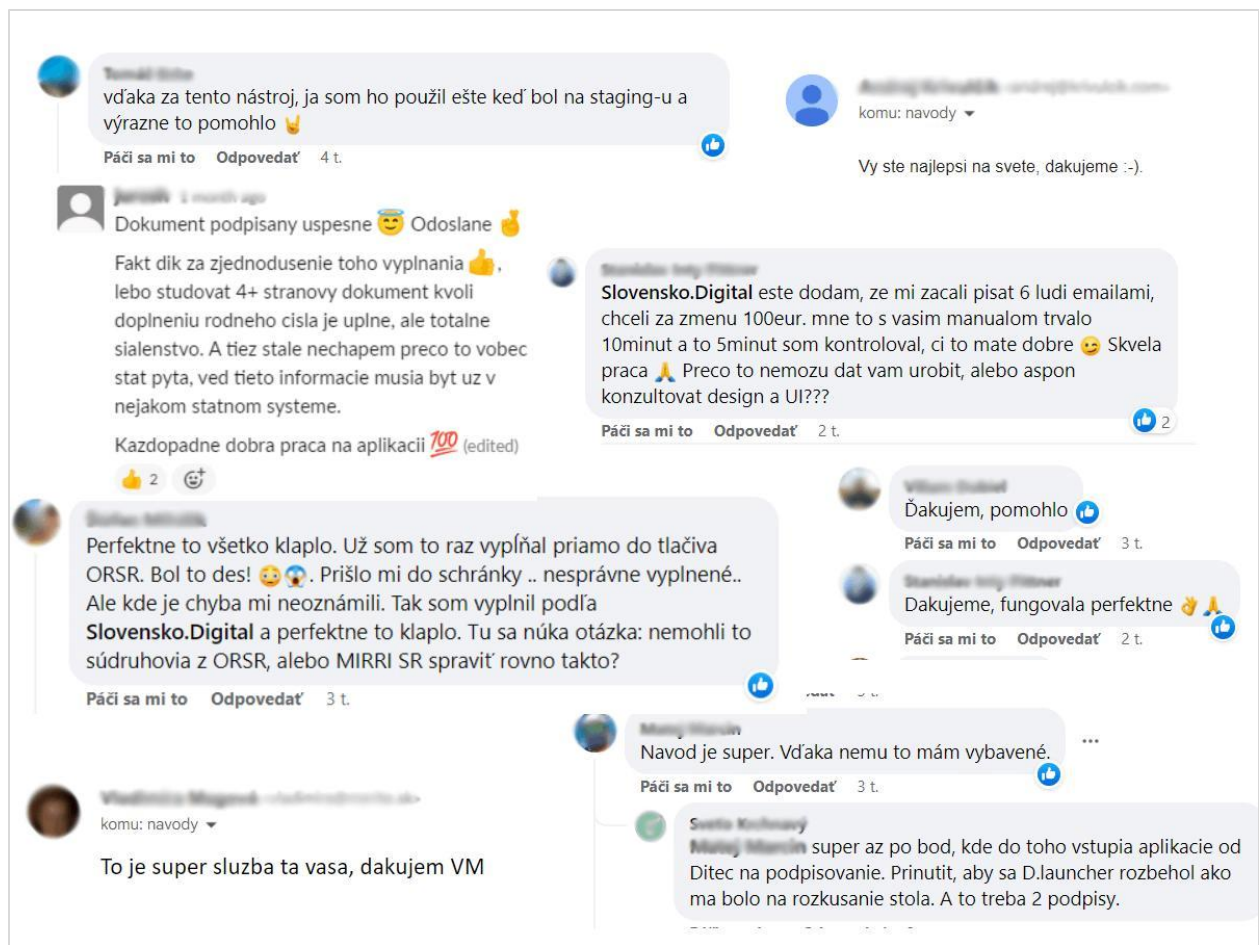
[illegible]
vďaka za tento nástroj, ja som ho použil ešte keď bol na staging-u a výrazne to pomohlo 🤘

Páči sa mi to Odpovedať 4 t.

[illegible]
komu: navody ▾

Vy ste najlepsi na svete, dakujeme :-).

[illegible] 1 month ago
Dokument podpisany uspesne 😇 Odoslane 🤞

Fakt dik za zjednodusenie toho vyplnania 👍, lebo studovat 4+ stranovy dokument kvoli doplneniu rodneho cisla je uplne, ale totalne sialenstvo. A tiez stale nechapem preco to vobec stat pyta, ved tieto informacie musia byt uz v nejakom statnom systeme.

Kazdopadne dobra praca na aplikacii 💯 (edited)

👍 2

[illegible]
Slovensko.Digital este dodam, ze mi zacali pisat 6 ludi emailami, chceli za zmenu 100eur. mne to s vasim manualom trvalo 10minut a to 5minut som kontroloval, ci to mate dobre 😉 Skvela praca 🙏 Preco to nemozu dat vam urobit, alebo aspon konzultovat design a UI???

2

Páči sa mi to Odpovedať 2 t.

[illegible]
Ďakujem, pomohlo

Páči sa mi to Odpovedať 3 t.

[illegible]
Perfektne to všetko klaplo. Už som to raz vypĺňal priamo do tlačiva ORSR. Bol to des! 😳😱. Prišlo mi do schránky .. nesprávne vyplnené.. Ale kde je chyba mi neoznámili. Tak som vyplnil podľa Slovensko.Digital a perfektne to klaplo. Tu sa núka otázka: nemohli to súdruhovia z ORSR, alebo MIRRI SR spraviť rovno takto?

Páči sa mi to Odpovedať 3 t.

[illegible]
Dakujeme, fungovala perfektne 👌🙏

Páči sa mi to Odpovedať 2 t.

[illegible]
Navod je super. Vďaka nemu to mám vybavené.

Páči sa mi to Odpovedať 3 t.

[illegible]
komu: navody ▾

To je super sluzba ta vasa, dakujem VM

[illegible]
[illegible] super az po bod, kde do toho vstupia aplikacie od Ditec na podpisovanie. Prinutit, aby sa D.launcher rozbehol ako ma bolo na rozkusanie stola. A to treba 2 podpisy.